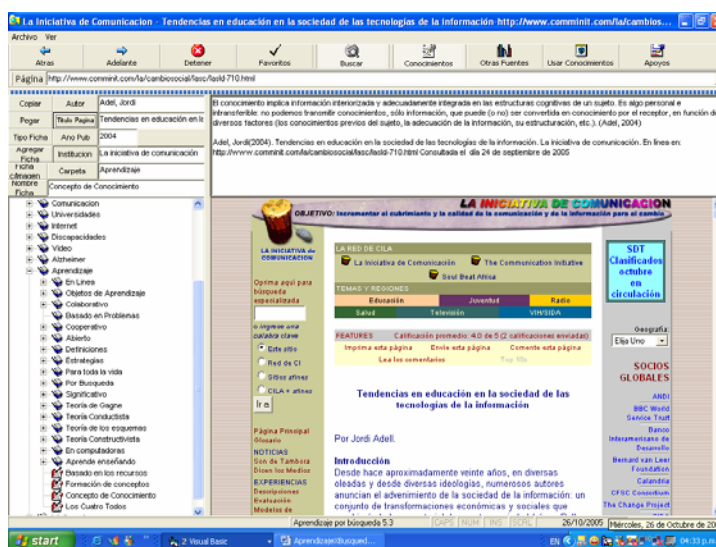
La Iniciativa de Comunicacion - Tendencias en educación en la sociedad de las tecnologías de la información- http://www.comminit.com/la/cambios...

Archivo Ver

Atras | Adelante | Detener | Favoritos | Buscar | Conocimientos | Otras Fuentes | Usar Conocimientos | Apoyos

Página http://www.comminit.com/la/cambiosocial/lasc/lasld-710.html

Copiar | Autor | Adel, Jordi
Pegar | Titulo Pagina | Tendencias en educación en la
Tipo Ficha | Ano Pub | 2004
Agregar Ficha | Institucion | La iniciativa de comunicación
Ficha Categoría | Carpeta | Aprendizaje
Nombre Ficha | Concepto de Conocimiento

El conocimiento implica información interiorizada y adecuadamente integrada en las estructuras cognitivas de un sujeto. Es algo personal e intransferible: no podemos transmitir conocimientos, sólo información, que puede (o no) ser convertida en conocimiento por el receptor, en función de diversos factores (los conocimientos previos del sujeto, la adecuación de la información, su estructuración, etc.). (Adel, 2004)

Adel, Jordi(2004). Tendencias en educación en la sociedad de las tecnologías de la información. La iniciativa de comunicación. En línea en: http://www.comminit.com/la/cambiosocial/lasc/lasld-710.html Consultada el día 24 de septiembre de 2005

Comunicacion
Universidades
Internet
Discapacidades
Video
Alzheimer
Aprendizaje
En Línea
Objetos de Aprendizaje
Colaborativo
Basado en Problemas
Cooperativo
Abierto
Definiciones
Estrategias
Para toda la vida
Por Busqueda
Significativo
Teoría de Gagne
Teoría Conductista
Teoría de los esquemas
Teoría Constructivista
En computadoras
Aprende enseñando
Basado en los recursos
Formación de conceptos
Concepto de Conocimiento
Los Cuatro Todos

LA INICIATIVA DE COMUNICACION
OBJETIVO: Incrementar el cubrimiento y la calidad de la comunicación y de la información para el cambio

LA INICIATIVA de COMUNICACION
Oprima aquí para búsqueda especializada
o ingrese una palabra clave
Este sitio
Red de CI
Sitios afines
CILA + afines
Ir a

Página Principal
Glosario
NOTICIAS
Son de Tambora
Dicen los Medios
EXPERIENCIAS
Descripciones
Evaluación
Modelos de

LA RED DE CILA
La Iniciativa de Comunicación | The Communication Initiative
Soul Beat Africa
TEMAS Y REGIONES
Educación | Juventud | Radio
Salud | Televisión | VIH/SIDA
FEATURES | Calificación promedio: 4.0 de 5 (2 calificaciones enviadas)
Imprima esta página | Envíe esta página | Comente esta página
Lea los comentarios | Top 10s

Tendencias en educación en la sociedad de las tecnologías de la información

Por Jordi Adell.

Introducción
Desde hace aproximadamente veinte años, en diversas oleadas y desde diversas ideologías, numerosos autores anuncian el advenimiento de la sociedad de la información: un conjunto de transformaciones económicas y sociales que

SDT Clasificados octubre en circulación

Geografía
Elija Uno

SOCIOS GLOBALES
ANDI
BBC World Service Trust
Banco Interamericano de Desarrollo
Bernard van Leer Foundation
Calandria
CFSC Consortium
The Change Project

Aprendizaje por búsqueda 5.3 | CAPS | NUM | INS | SCRL | 26/10/2005 | Miércoles, 26 de Octubre de 20

start | 2 Visual Basic | Aprendizaje\Busqued... | EN | 04:33 p.m.